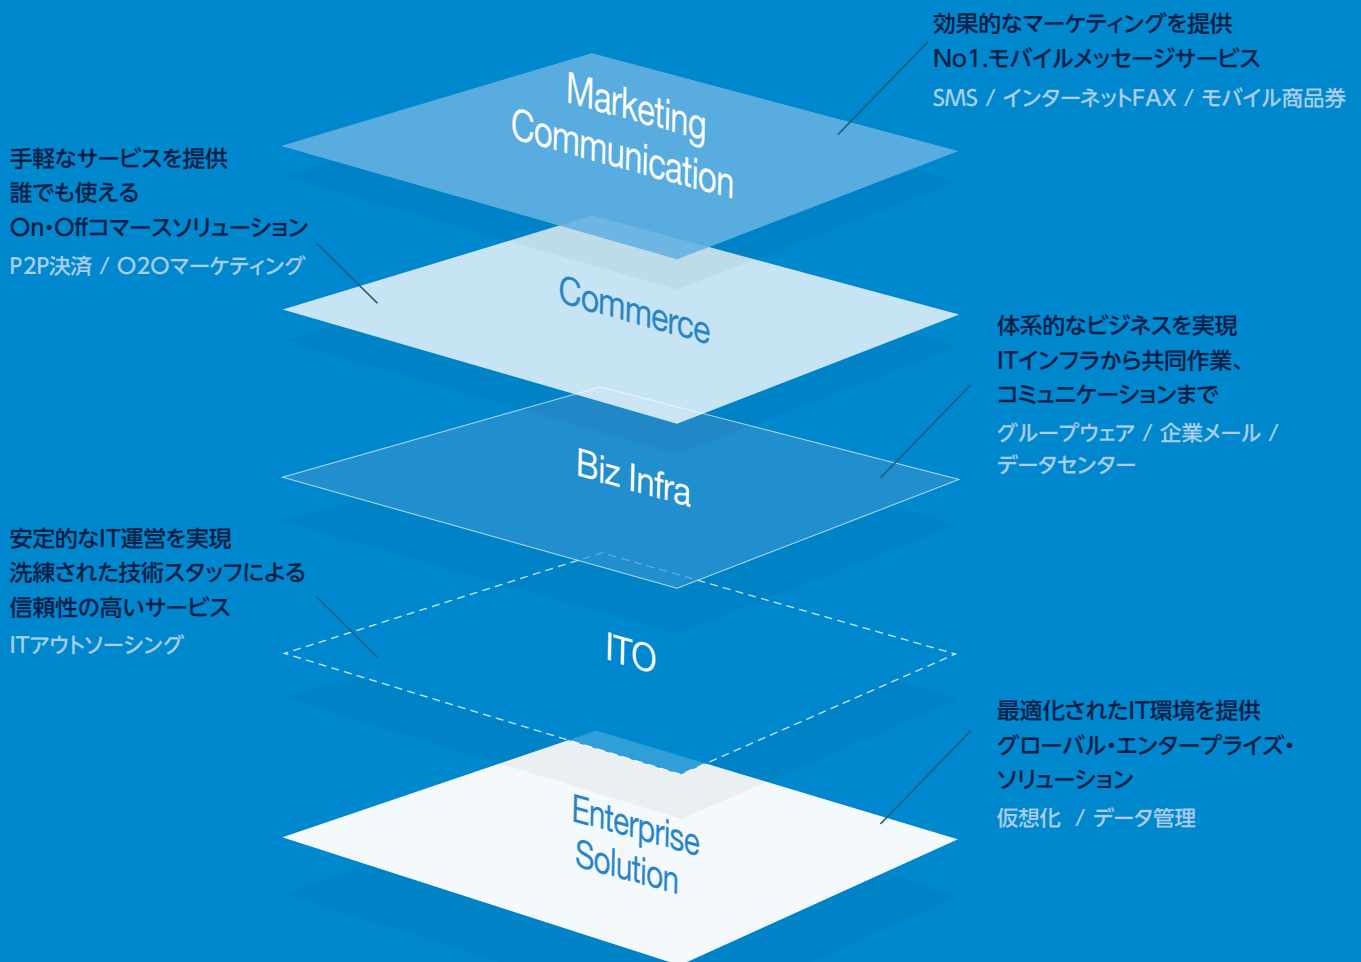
効果的なマーケティングを提供
No1.モバイルメッセージサービス
SMS / インターネットFAX / モバイル商品券

Marketing Communication

手軽なサービスを提供
誰でも使える
On･Offコマースソリューション
P2P決済 / O2Oマーケティング

Commerce

体系的なビジネスを実現
ITインフラから共同作業、
コミュニケーションまで
グループウェア / 企業メール /
データセンター

Biz Infra

安定的なIT運営を実現
洗練された技術スタッフによる
信頼性の高いサービス
ITアウトソーシング

ITO

最適化されたIT環境を提供
グローバル･エンタープライズ･
ソリューション
仮想化 / データ管理

Enterprise Solution